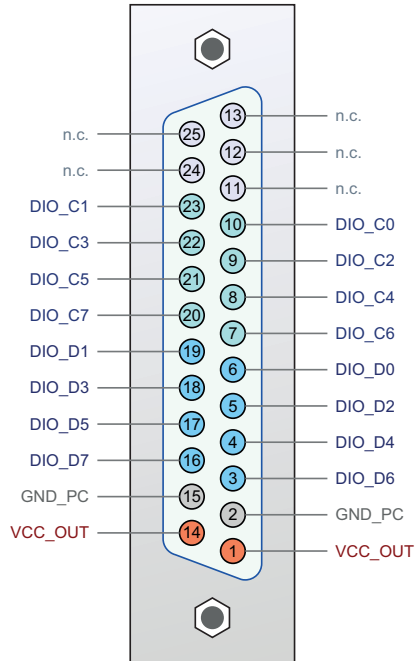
n.c. 25
n.c. 24
DIO_C1 23
DIO_C3 22
DIO_C5 21
DIO_C7 20
DIO_D1 19
DIO_D3 18
DIO_D5 17
DIO_D7 16
GND_PC 15
VCC_OUT 14

13 n.c.
12 n.c.
11 n.c.
10 DIO_C0
9 DIO_C2
8 DIO_C4
7 DIO_C6
6 DIO_D0
5 DIO_D2
4 DIO_D4
3 DIO_D6
2 GND_PC
1 VCC_OUT